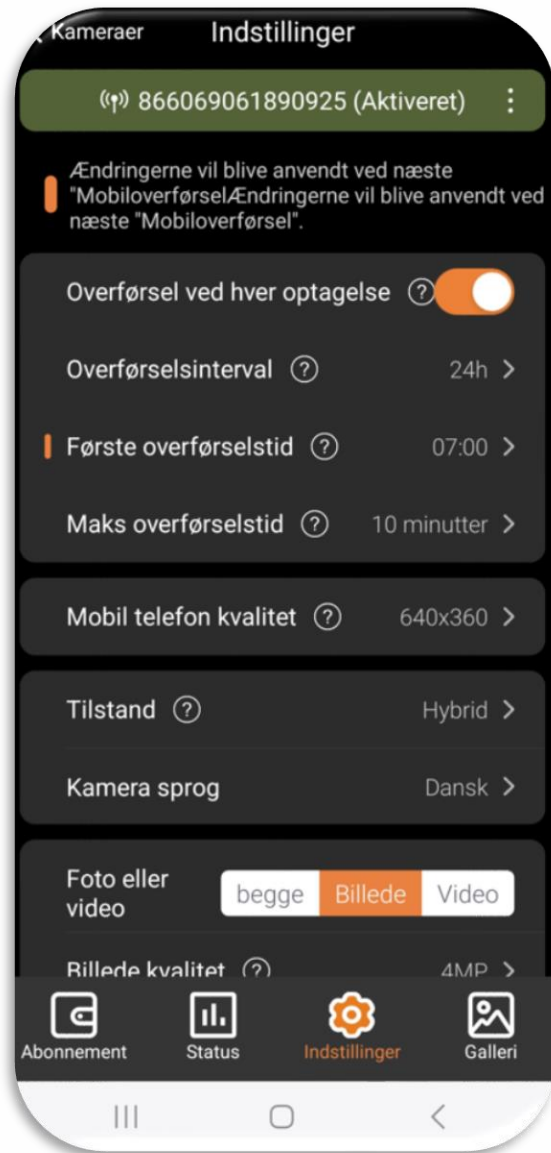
Kameraer Indstillinger

866069061890925 (Aktiveret)

Ændringerne vil blive anvendt ved næste "MobiloverførselÆndringerne vil blive anvendt ved næste "Mobiloverførsel".

Overførsel ved hver optagelse ?

Overførselsinterval ? 24h >

Første overførselstid ? 07:00 >

Maks overførselstid ? 10 minutter >

Mobil telefon kvalitet ? 640x360 >

Tilstand ? Hybrid >

Kamera sprog Dansk >

Foto eller video begge Billede Video

Billede kvalitet ? 4MP >

Abonnement Status Indstillinger Galleri